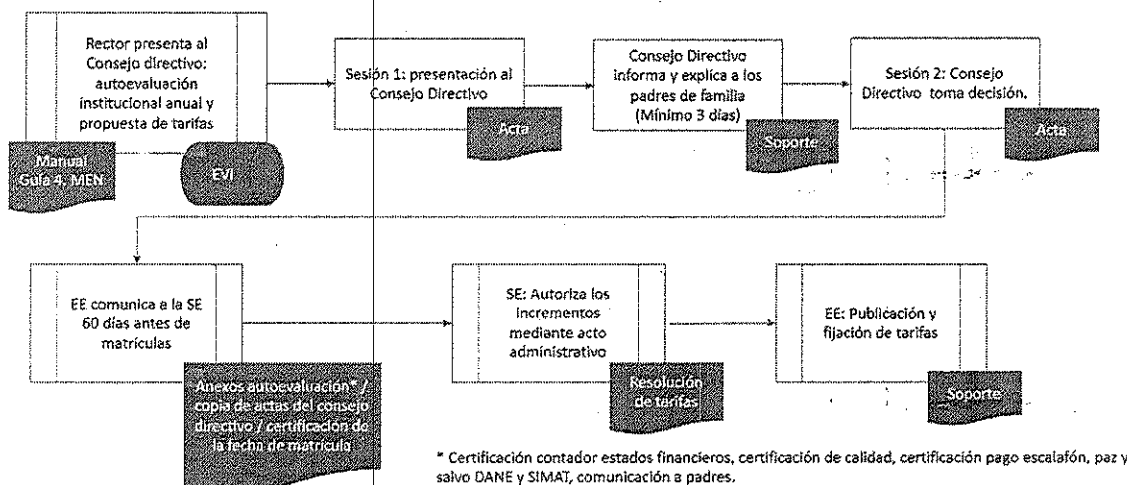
Rector presenta al Consejo directivo: autoevaluación institucional anual y propuesta de tarifas

Manual Guía 4, MEN

EVI

Sesión 1: presentación al Consejo Directivo

Acta

Consejo Directivo informa y explica a los padres de familia (Mínimo 3 días)

Soporte

Sesión 2: Consejo Directivo toma decisión.

Acta

EE comunica a la SE 60 días antes de matrículas

Anexos autoevaluación* / copia de actas del consejo directivo / certificación de la fecha de matrícula

SE: Autoriza los incrementos mediante acto administrativo

Resolución de tarifas

EE: Publicación y fijación de tarifas

Soporte

* Certificación contador estados financieros, certificación de calidad, certificación pago escalafón, paz y salvo DANE y SIMAT, comunicación a padres.